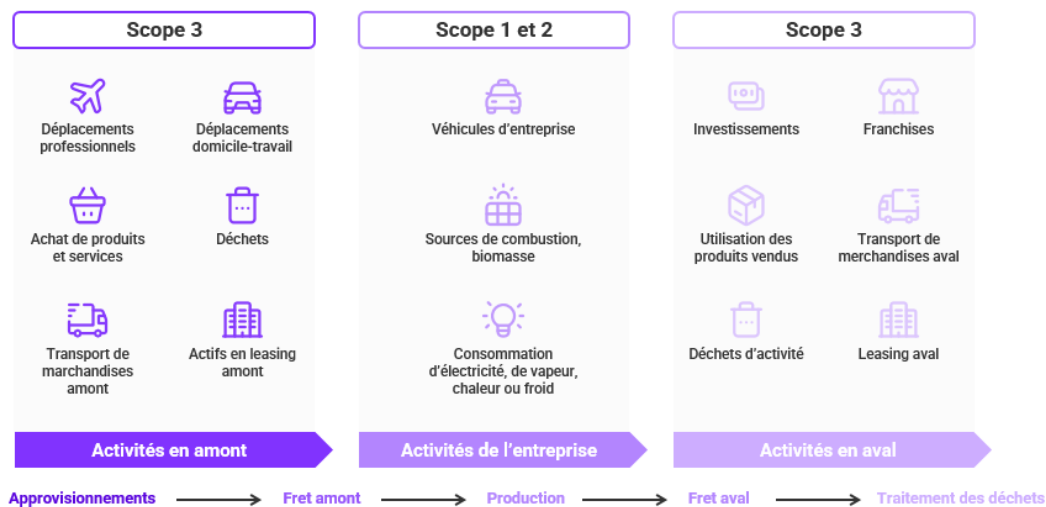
Scope 3

Déplacements professionnels

Déplacements domicile-travail

Achat de produits et services

Déchets

Transport de marchandises amont

Actifs en leasing amont

Activités en amont

Scope 1 et 2

Véhicules d'entreprise

Sources de combustion, biomasse

Consommation d'électricité, de vapeur, chaleur ou froid

Activités de l'entreprise

Scope 3

Investissements

Franchises

Utilisation des produits vendus

Transport de marchandises aval

Déchets d'activité

Leasing aval

Activités en aval

Approvisionnements → Fret amont → Production → Fret aval → Traitement des déchets